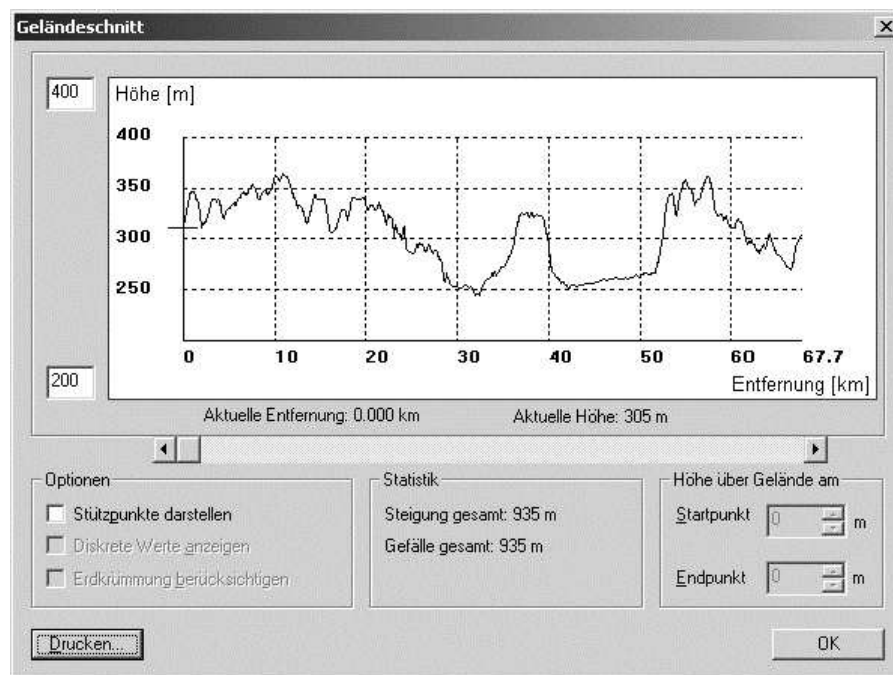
Geländeschnitt

×

400

Höhe [m]

400

350

300

250

0 10 20 30 40 50 60 67.7

200

Entfernung [km]

Aktuelle Entfernung: 0.000 km

Aktuelle Höhe: 305 m

Optionen

Stützpunkte darstellen

Diskrete Werte anzeigen

Erdkrümmung berücksichtigen

Statistik

Steigung gesamt: 935 m

Gefälle gesamt: 935 m

Höhe über Gelände am

Startpunkt 0 m

Endpunkt 0 m

Drucken...

OK